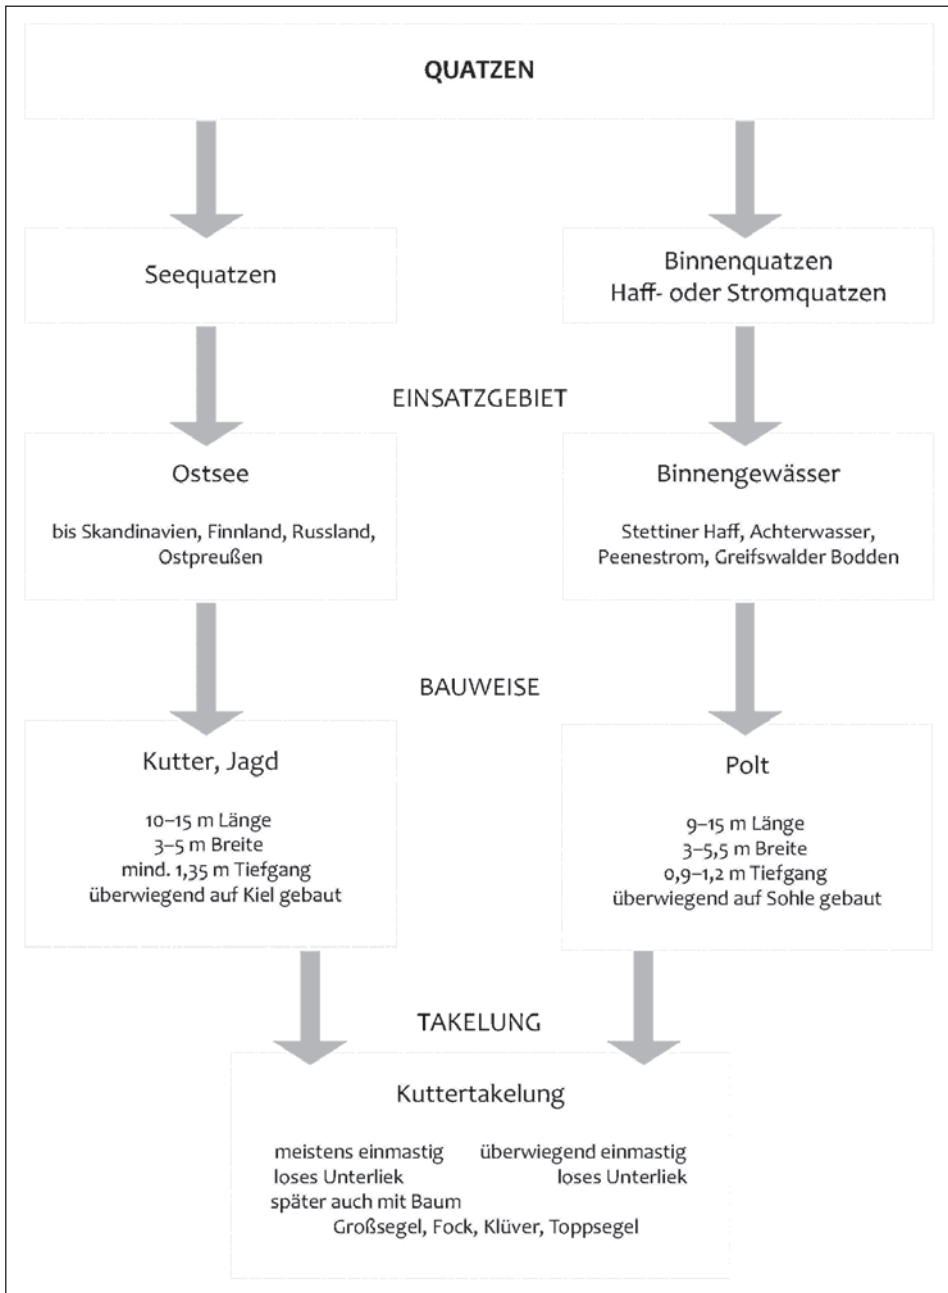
QUATZEN

Seequatzen

Binnenquatzen
Haff- oder Stromquatzen

EINSATZGEBIET

Ostsee

bis Skandinavien, Finnland, Russland, Ostpreußen

Binnengewässer

Stettiner Haff, Achterwasser, Peenestrom, Greifswalder Bodden

BAUWEISE

Kutter, Jagd

10–15 m Länge
3–5 m Breite
mind. 1,35 m Tiefgang
überwiegend auf Kiel gebaut

Polt

9–15 m Länge
3–5,5 m Breite
0,9–1,2 m Tiefgang
überwiegend auf Sohle gebaut

TAKELUNG

Kuttertakelung

meistens einmastig
loses Unterliek
später auch mit Baum

überwiegend einmastig
loses Unterliek

Großsegel, Fock, Klüver, Toppsegel